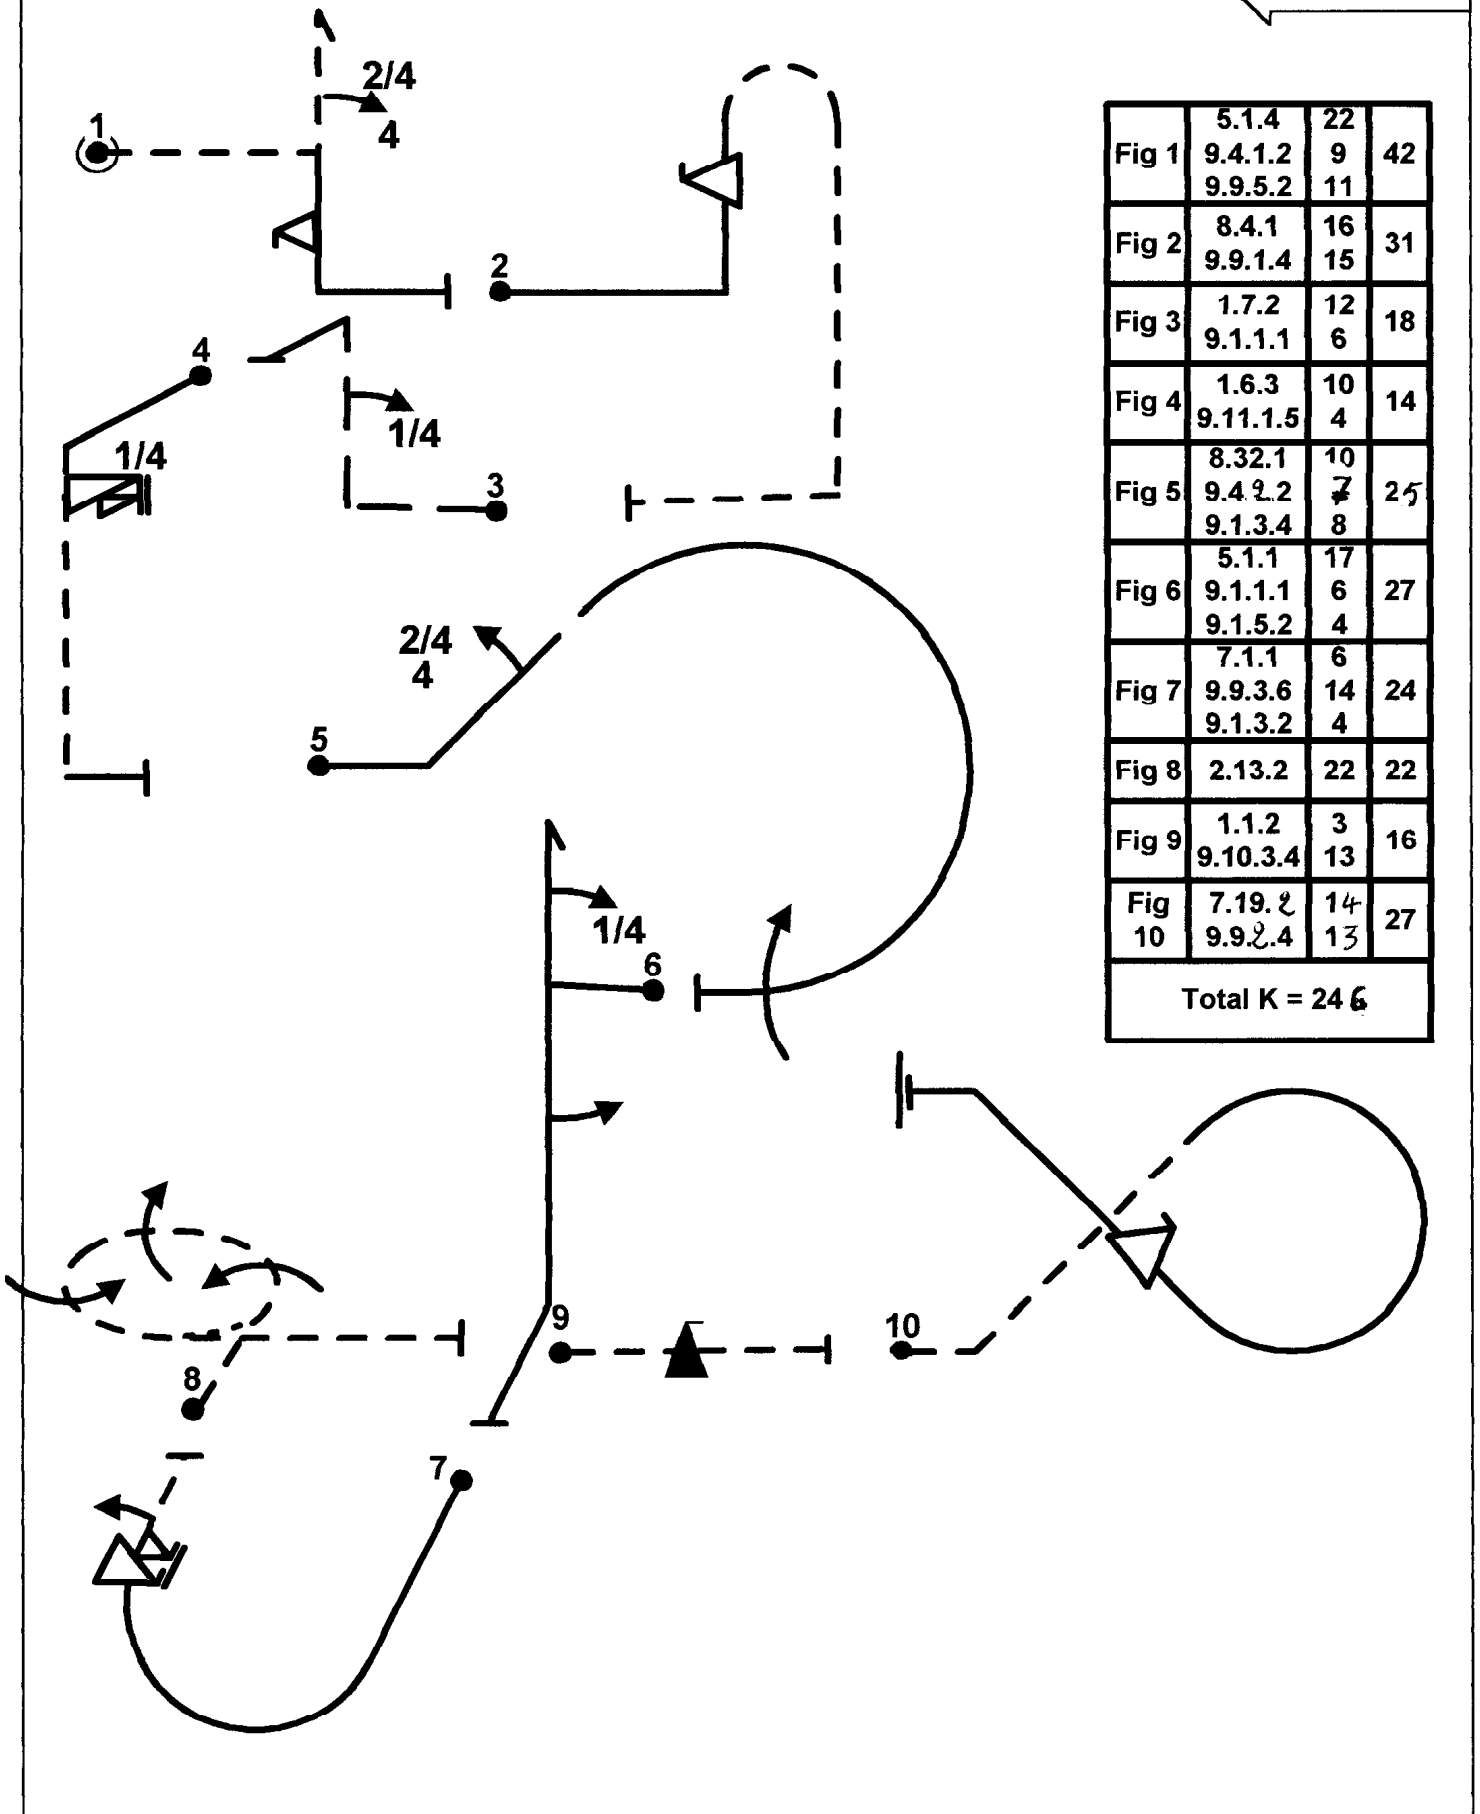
2/4
4
1
2
4
1/4
1/4
3
2/4
4
5
1/4
6
9
10
8
7

| Fig 1 | 5.1.4<br>9.4.1.2<br>9.9.5.2 | 22<br>9<br>11 | 42 |
|---|---|---|---|
| Fig 2 | 8.4.1<br>9.9.1.4 | 16<br>15 | 31 |
| Fig 3 | 1.7.2<br>9.1.1.1 | 12<br>6 | 18 |
| Fig 4 | 1.6.3<br>9.11.1.5 | 10<br>4 | 14 |
| Fig 5 | 8.32.1<br>9.4.2.2<br>9.1.3.4 | 10<br>7<br>8 | 25 |
| Fig 6 | 5.1.1<br>9.1.1.1<br>9.1.5.2 | 17<br>6<br>4 | 27 |
| Fig 7 | 7.1.1<br>9.9.3.6<br>9.1.3.2 | 6<br>14<br>4 | 24 |
| Fig 8 | 2.13.2 | 22 | 22 |
| Fig 9 | 1.1.2<br>9.10.3.4 | 3<br>13 | 16 |
| Fig 10 | 7.19.2<br>9.9.2.4 | 14<br>13 | 27 |
| Total K = 246 | | | |